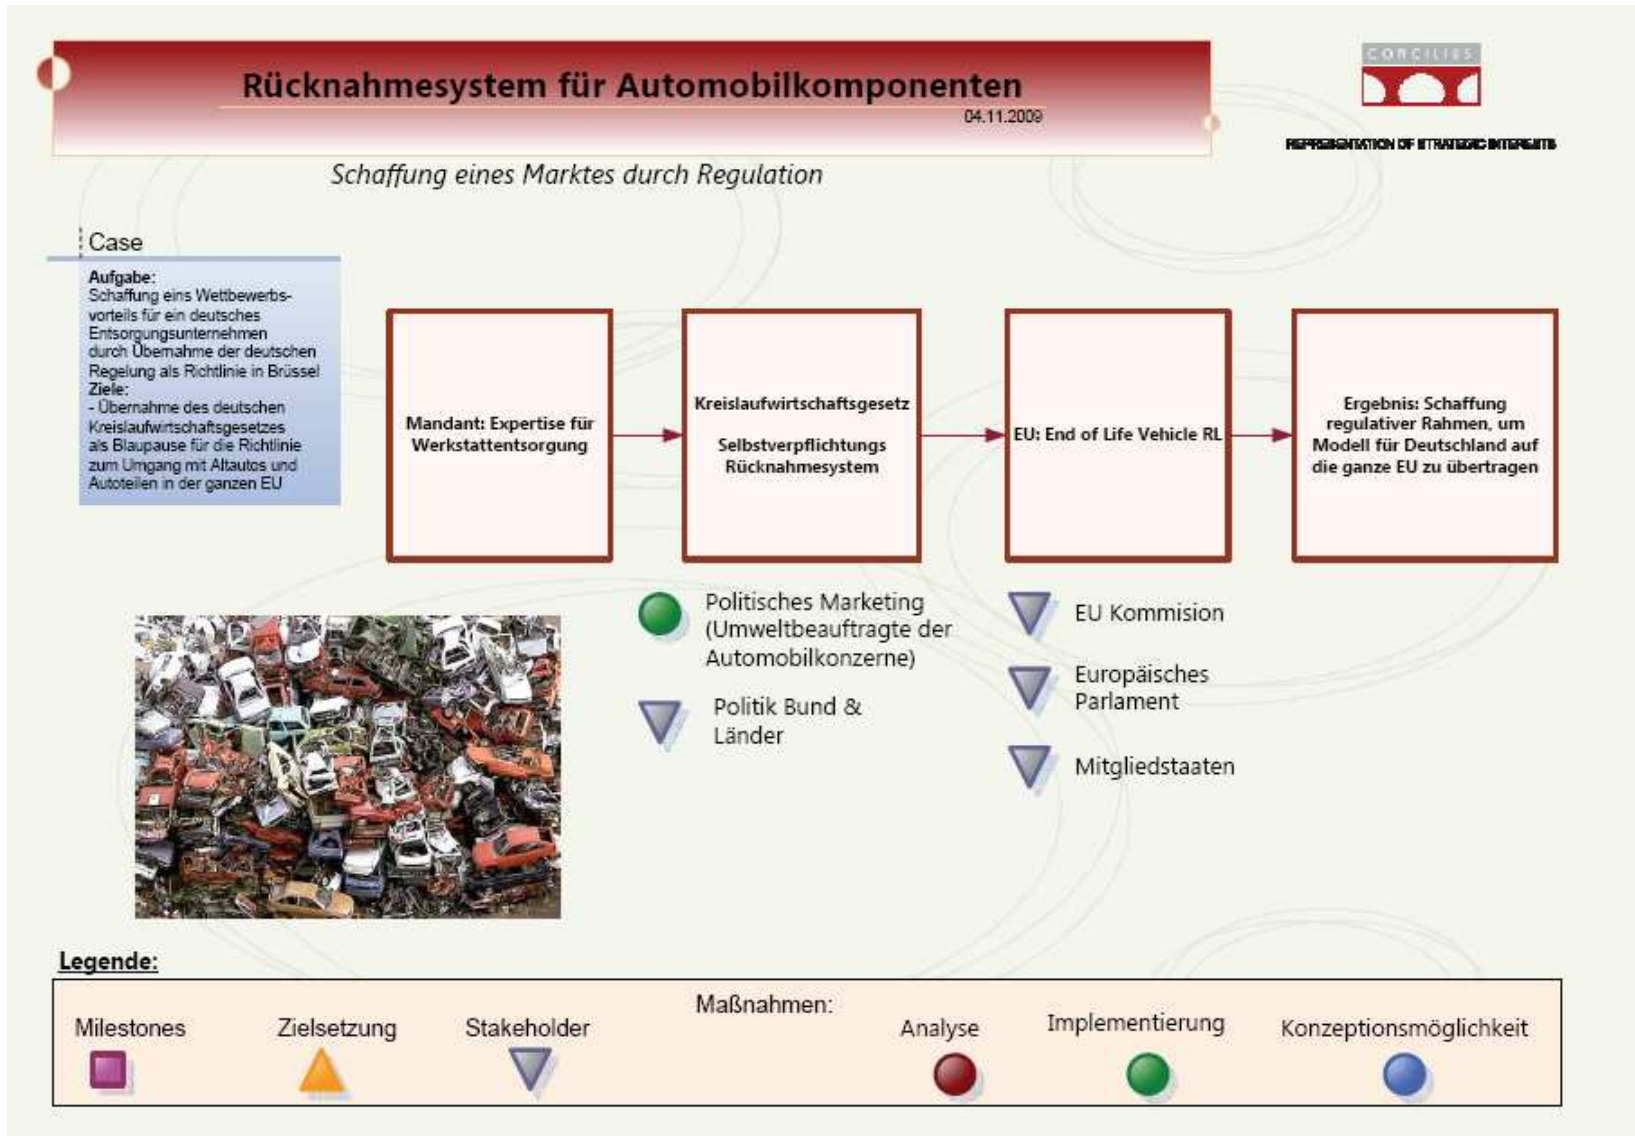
Rücknahmesystem für Automobilkomponenten

04.11.2009

CONCILIUS

REPRESENTATION OF STRATEGIC INTERESTS

Schaffung eines Marktes durch Regulation

Case

Aufgabe:
Schaffung eins Wettbewerbsvorteils für ein deutsches Entsorgungsunternehmen durch Übernahme der deutschen Regelung als Richtlinie in Brüssel
Ziele:
- Übernahme des deutschen Kreislaufwirtschaftsgesetzes als Blaupause für die Richtlinie zum Umgang mit Altautos und Autoteilen in der ganzen EU

Mandant: Expertise für Werkstattentsorgung

Kreislaufwirtschaftsgesetz

Selbstverpflichtungs Rücknahmesystem

EU: End of Life Vehicle RL

Ergebnis: Schaffung regulativer Rahmen, um Modell für Deutschland auf die ganze EU zu übertragen

Politisches Marketing (Umweltbeauftragte der Automobilkonzerne)

Politik Bund & Länder

EU Kommision

Europäisches Parlament

Mitgliedstaaten

Legende:

Milestones

Zielsetzung

Stakeholder

Maßnahmen:

Analyse

Implementierung

Konzeptionsmöglichkeit